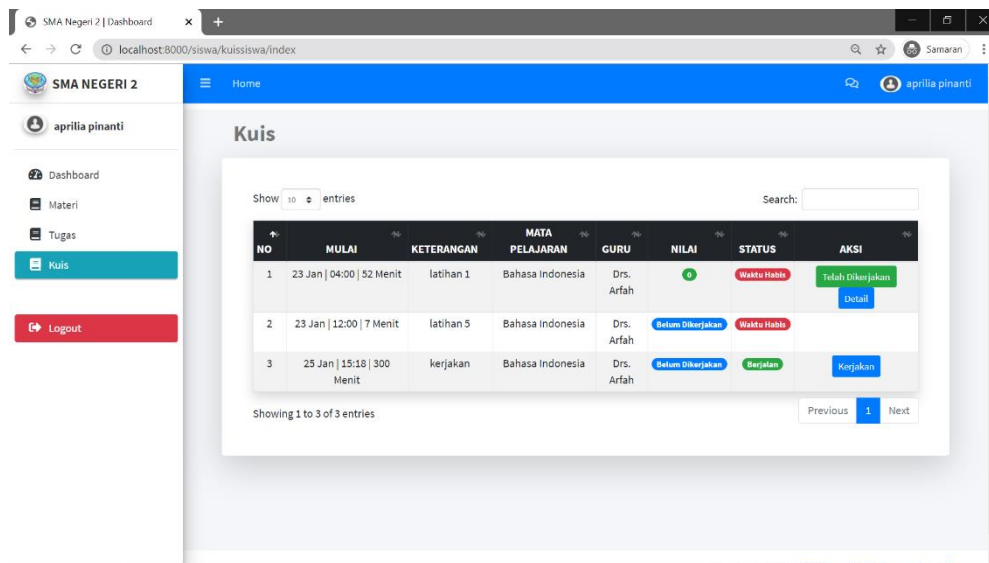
SMA Negeri 2 | Dashboard ×
+
localhost:8000/siswa/kuissiswa/index
Samaran

SMA NEGERI 2
Home
aprilia pinanti

aprilia pinanti

Dashboard
Materi
Tugas
Kuis

Logout

Kuis

Show 10 entries
Search:

| NO | MULAI | KETERANGAN | MATA PELAJARAN | GURU | NILAI | STATUS | AKSI |
|---|---|---|---|---|---|---|---|
| 1 | 23 Jan \| 04:00 \| 52 Menit | latihan 1 | Bahasa Indonesia | Drs. Arfah | 0 | Waktu Habis | Telah Dikerjakan Detail |
| 2 | 23 Jan \| 12:00 \| 7 Menit | latihan 5 | Bahasa Indonesia | Drs. Arfah | Belum Dikerjakan | Waktu Habis | |
| 3 | 25 Jan \| 15:18 \| 300 Menit | kerjakan | Bahasa Indonesia | Drs. Arfah | Belum Dikerjakan | Berjalan | Kerjakan |

Showing 1 to 3 of 3 entries
Previous 1 Next